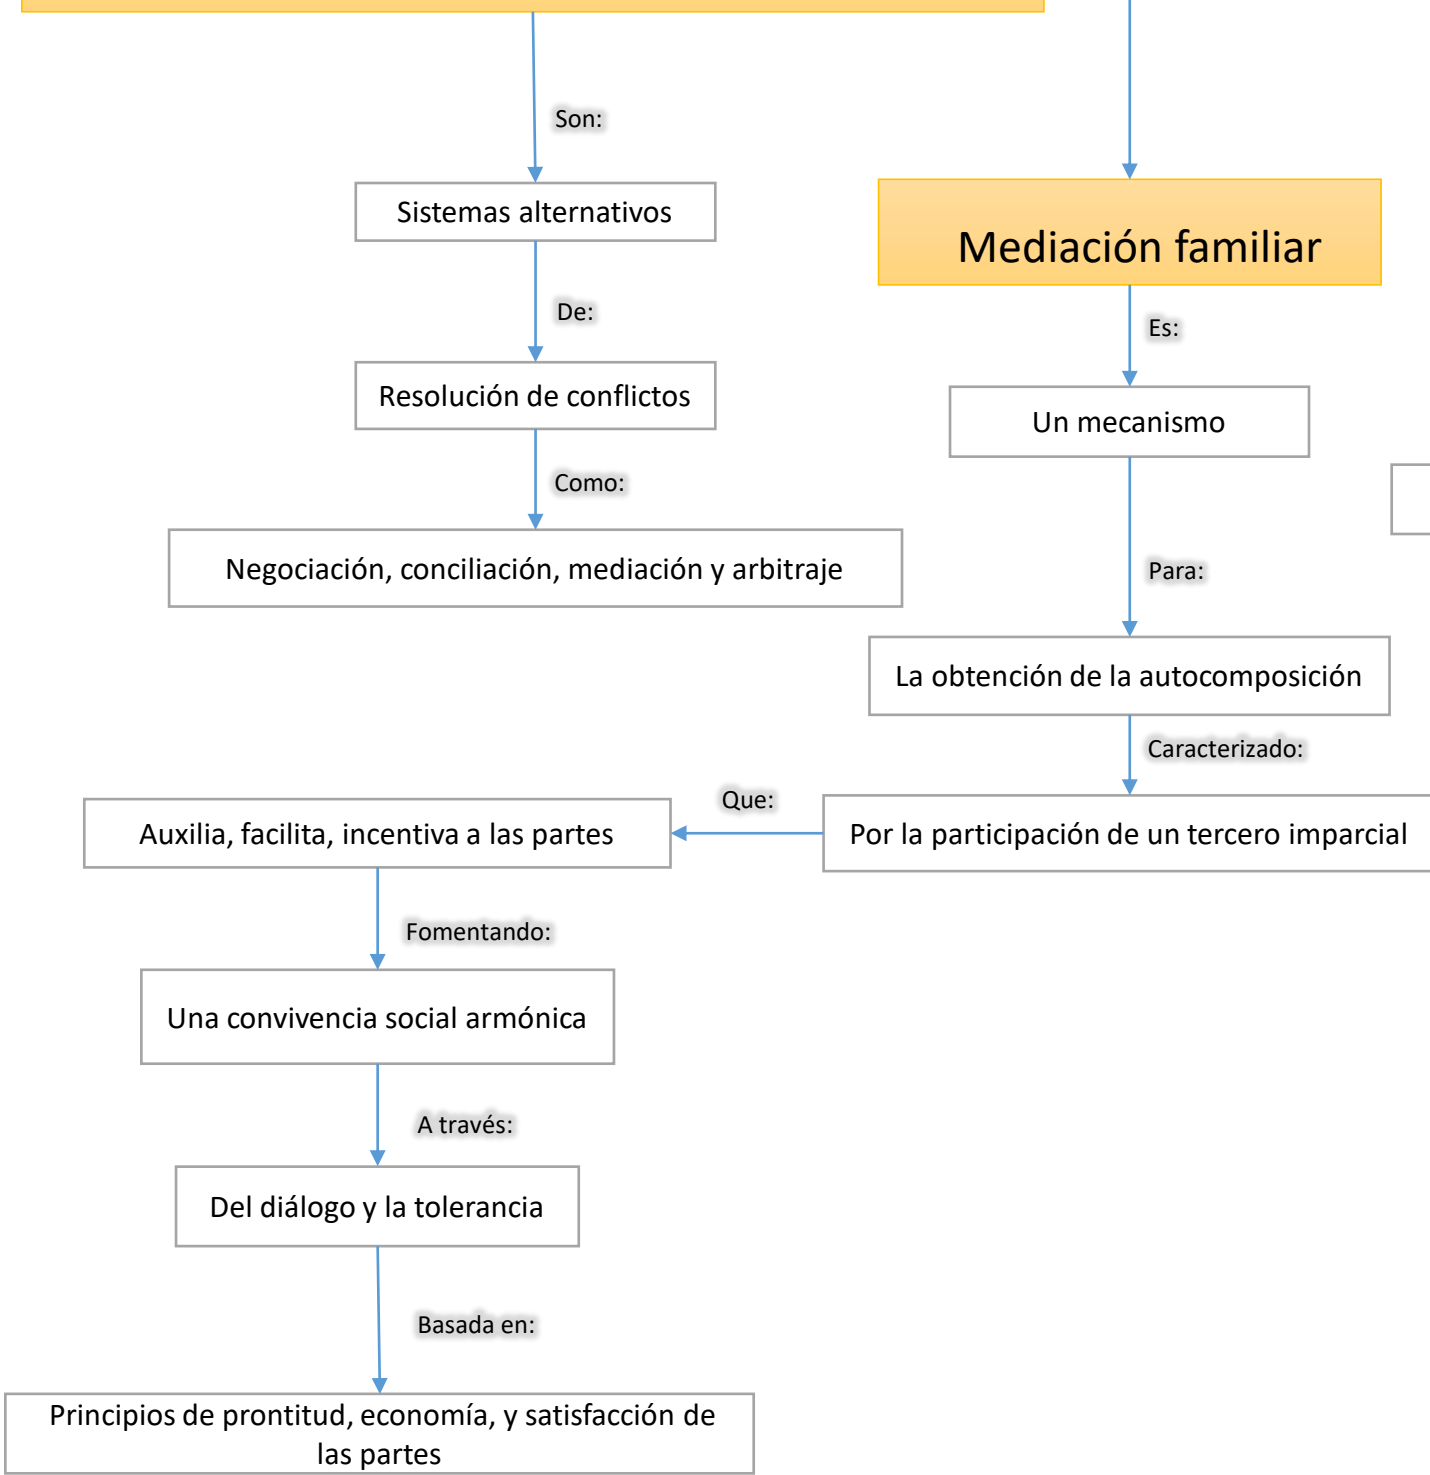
Son:

Sistemas alternativos

De:

Resolución de conflictos

Como:

Negociación, conciliación, mediación y arbitraje

Mediación familiar

Es:

Un mecanismo

Para:

La obtención de la autocomposición

Caracterizado:

Por la participación de un tercero imparcial

Que:

Auxilia, facilita, incentiva a las partes

Fomentando:

Una convivencia social armónica

A través:

Del diálogo y la tolerancia

Basada en:

Principios de prontitud, economía, y satisfacción de las partes